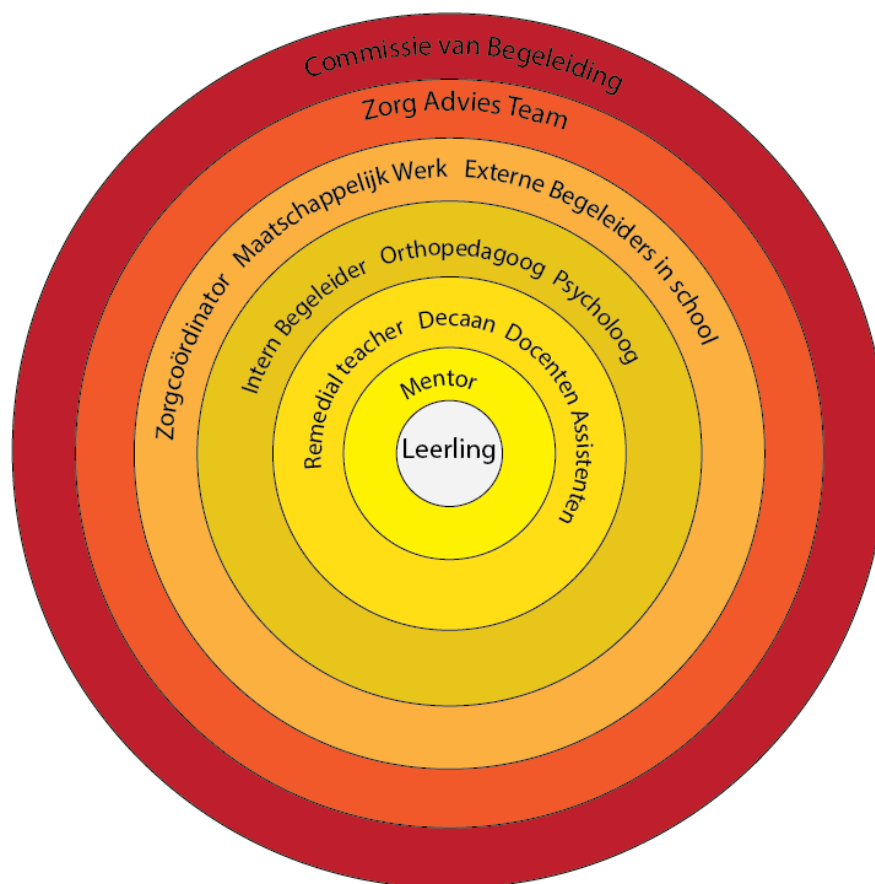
Commissie van Begeleiding

Zorg Advies Team

Zorgcoördinator Maatschappelijk Werk Externe Begeleiders in school

Intern Begeleider Orthopedagoog Psycholoog

Remedial teacher Decaan Docenten Assistenten

Mentor

Leerling